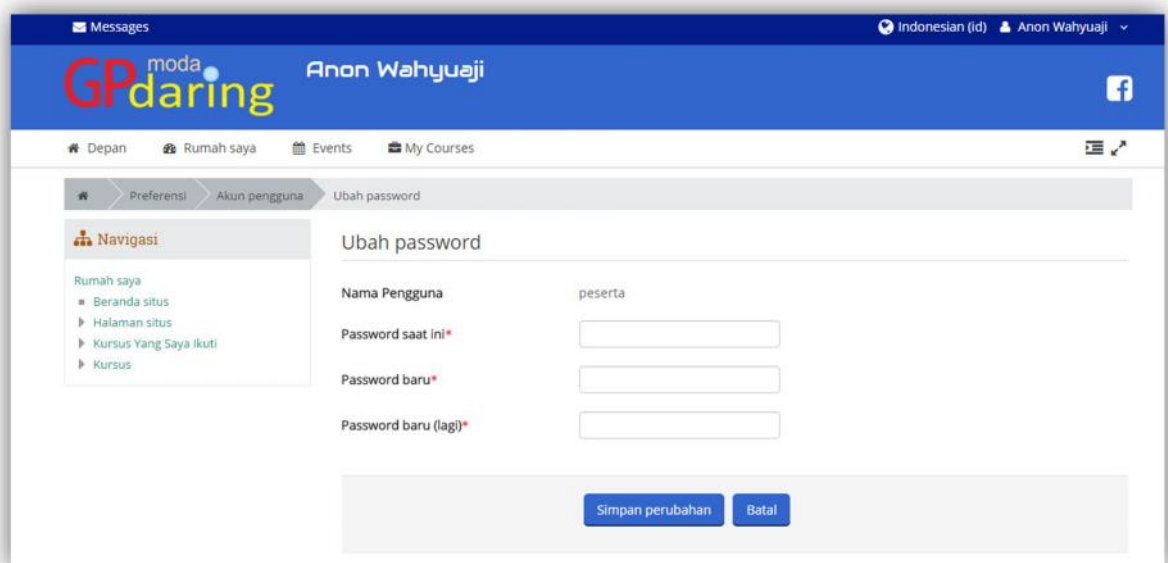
Messages

Indonesian (id) Anon Wahyuaji

GP moda daring

Anon Wahyuaji

Depan Rumah saya Events My Courses

Preferensi Akun pengguna Ubah password

Navigasi

Rumah saya
Beranda situs
Halaman situs
Kursus Yang Saya Ikuti
Kursus

Ubah password

Nama Pengguna peserta

Password saat ini*

Password baru*

Password baru (lagi)*

Simpan perubahan Batal